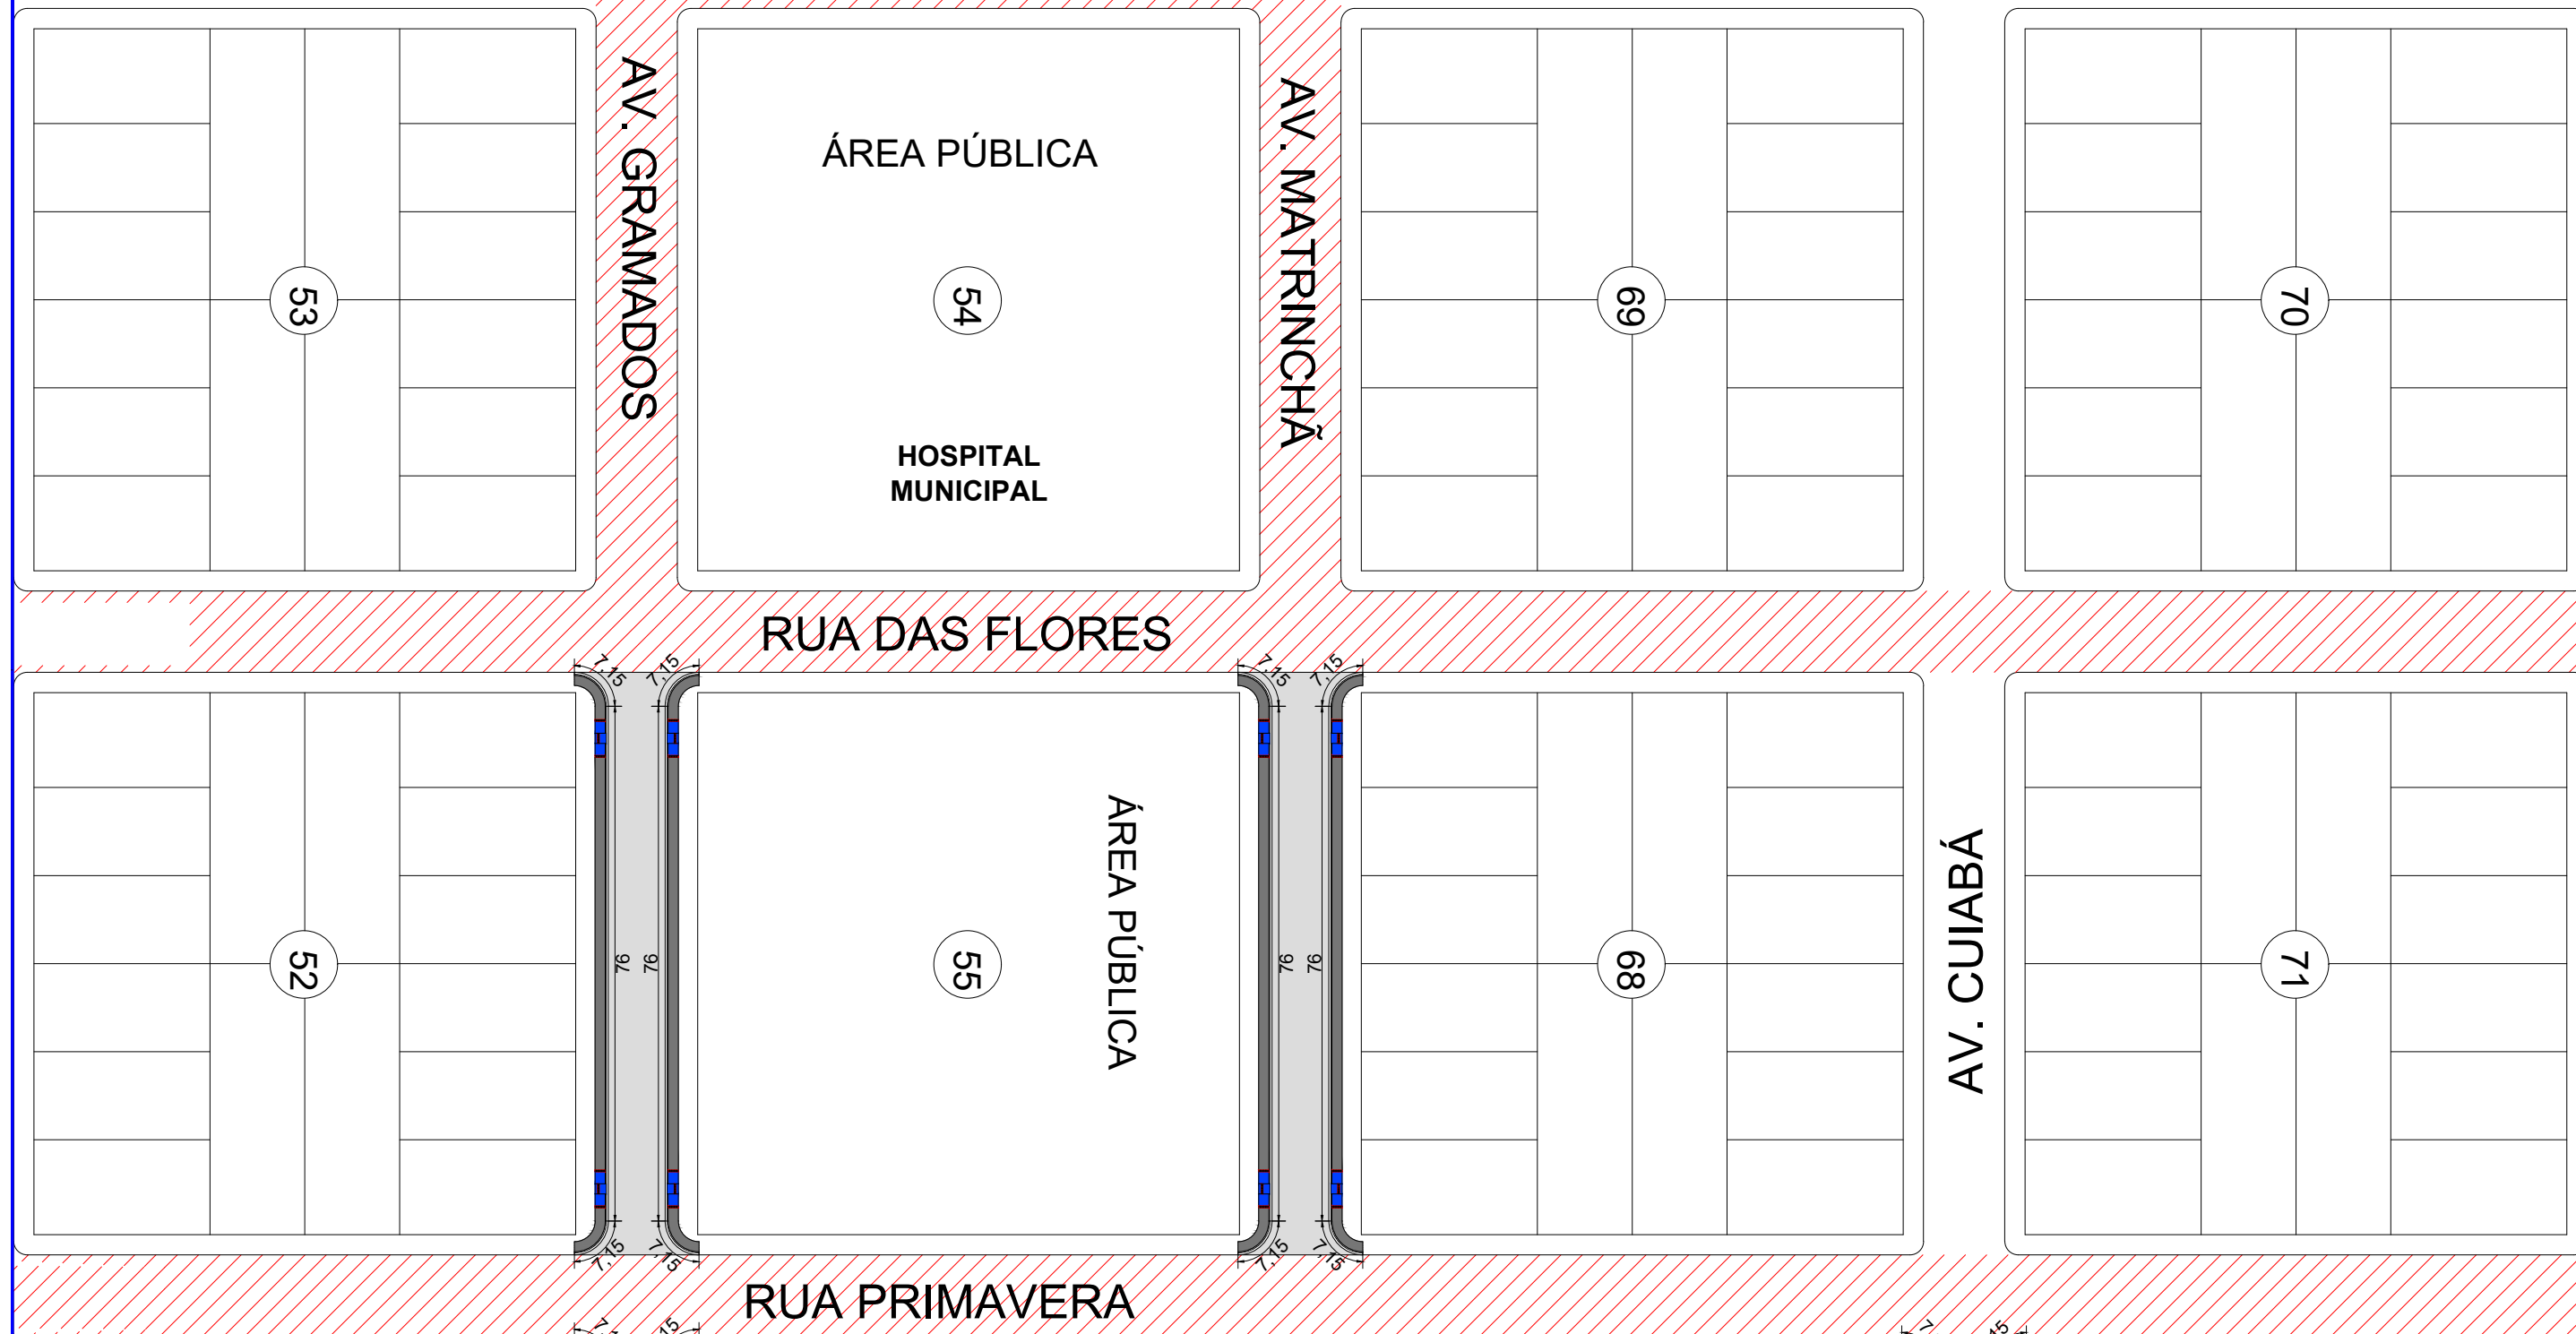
53

AV. GRAMADOS

ÁREA PÚBLICA

54

HOSPITAL MUNICIPAL

AV. MATRINCHÃ

69

70

RUA DAS FLORES

7,15 7,15 7,15 7,15

52

76 76

55

ÁREA PÚBLICA

76 76

68

AV. CUIABÁ

71

7,15 7,15 7,15 7,15

RUA PRIMAVERA